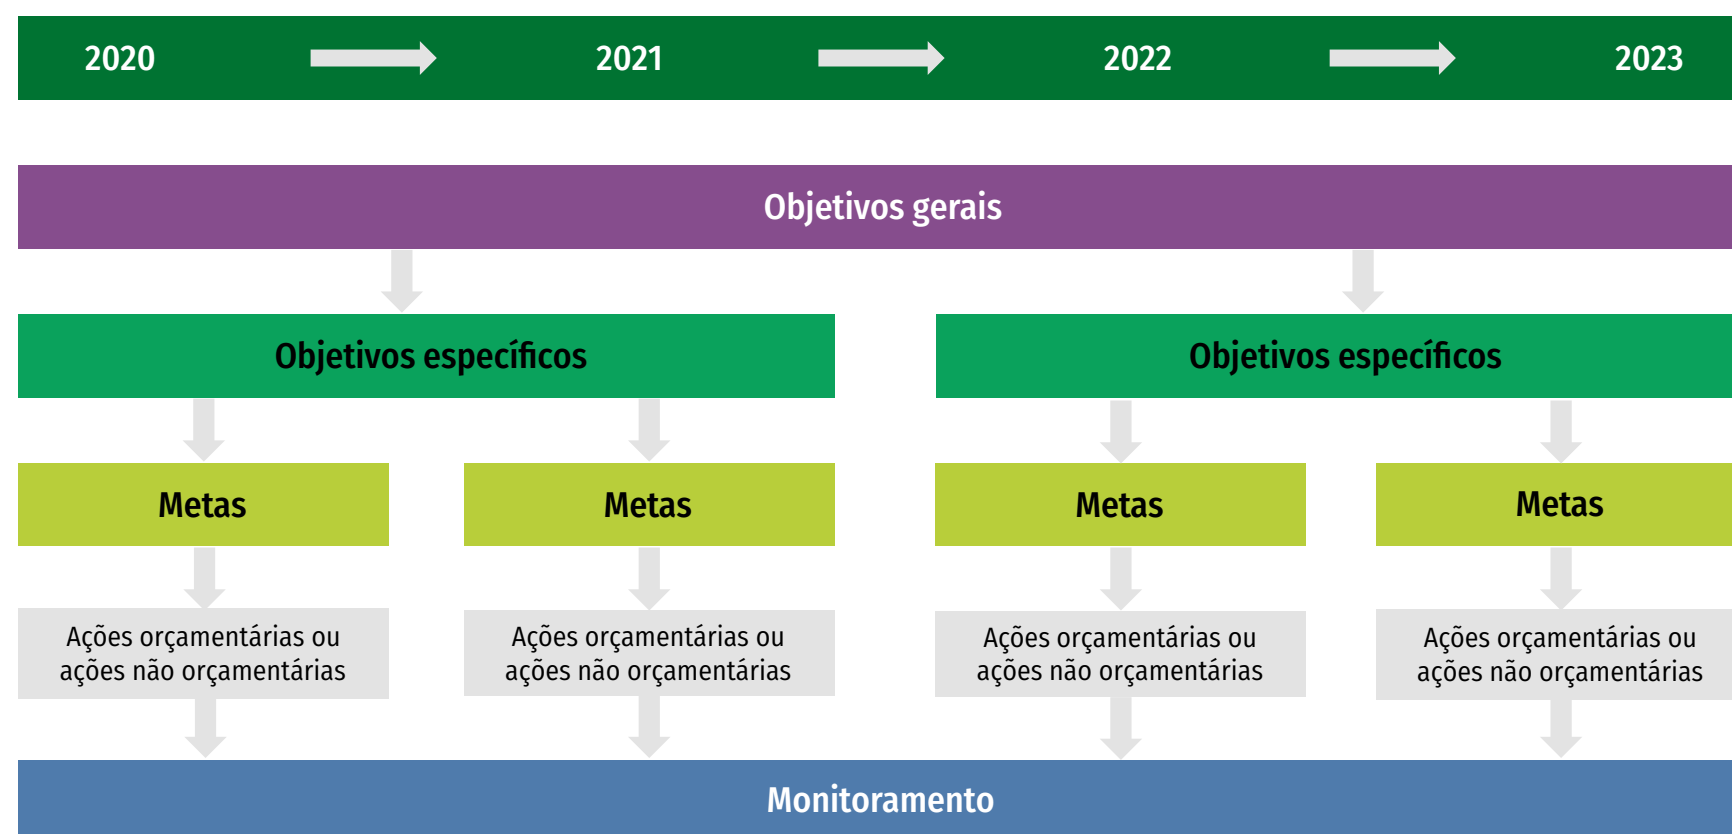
2020 2021 2022 2023

Objetivos gerais

Objetivos específicos

Objetivos específicos

Metas

Metas

Metas

Metas

Ações orçamentárias ou ações não orçamentárias

Ações orçamentárias ou ações não orçamentárias

Ações orçamentárias ou ações não orçamentárias

Ações orçamentárias ou ações não orçamentárias

Monitoramento